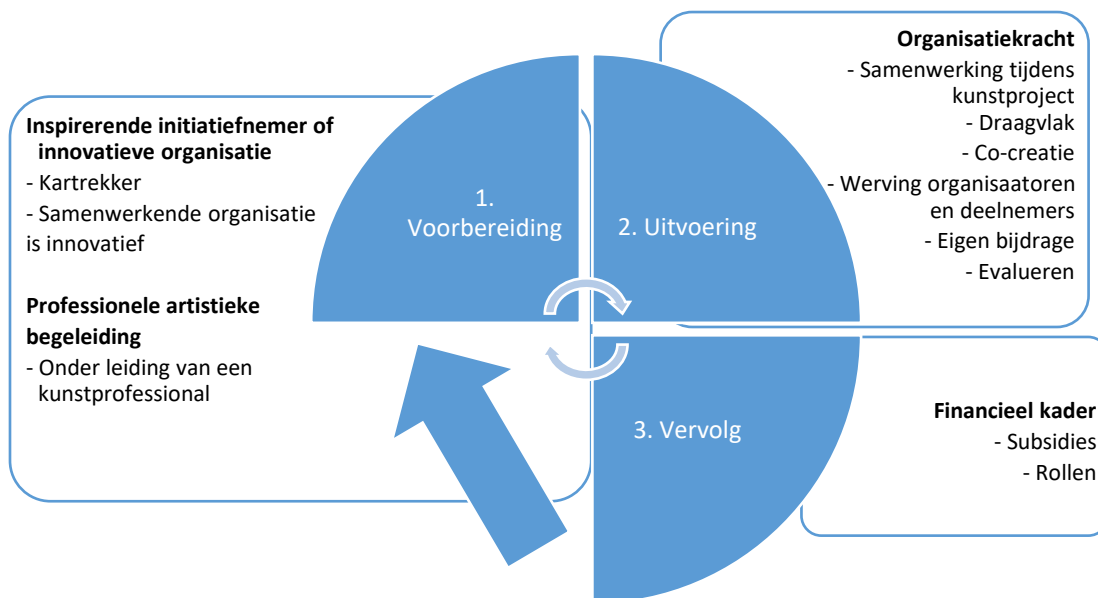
Inspirerende initiatiefnemer of innovatieve organisatie
- Kartrekker
- Samenwerkende organisatie is innovatief

Professionele artistieke begeleiding
- Onder leiding van een kunstprofessional

1. Voorbereiding

2. Uitvoering

3. Vervolg

Organisatiekracht
- Samenwerking tijdens kunstproject
- Draagvlak
- Co-creatie
- Werving organisaatoren en deelnemers
- Eigen bijdrage
- Evalueren

Financieel kader
- Subsidies
- Rollen